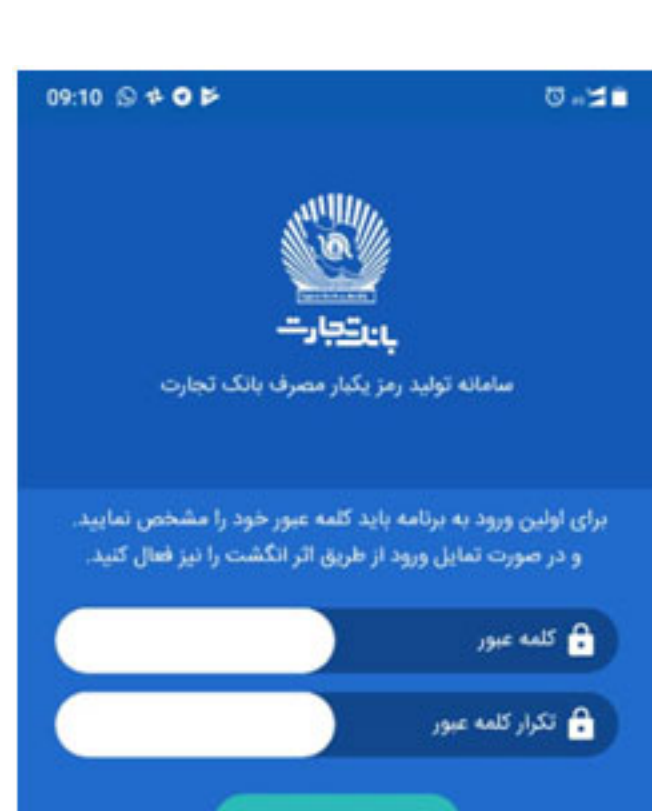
09:10

بانک تجارت

سامانه تولید رمز یکبار مصرف بانک تجارت

برای اولین ورود به برنامه باید کلمه عبور خود را مشخص نمایید. و در صورت تمایل ورود از طریق اثر انگشت را نیز فعال کنید.

کلمه عبور

تکرار کلمه عبور